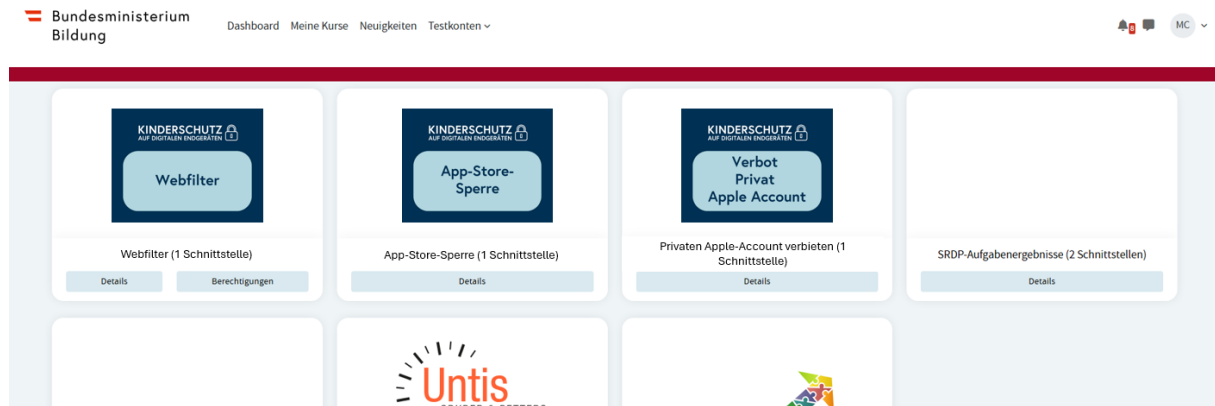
Bundesministerium Bildung

Dashboard Meine Kurse Neuigkeiten Testkonten

MC

KINDERSCHUTZ AUF DIGITALEN ENDGERÄTEN

Webfilter

Webfilter (1 Schnittstelle)

Details Berechtigungen

KINDERSCHUTZ AUF DIGITALEN ENDGERÄTEN

App-Store-Sperre

App-Store-Sperre (1 Schnittstelle)

Details

KINDERSCHUTZ AUF DIGITALEN ENDGERÄTEN

Verbot Privat Apple Account

Privaten Apple-Account verbieten (1 Schnittstelle)

Details

SRDP-Aufgabenergebnisse (2 Schnittstellen)

Details

Untis

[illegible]